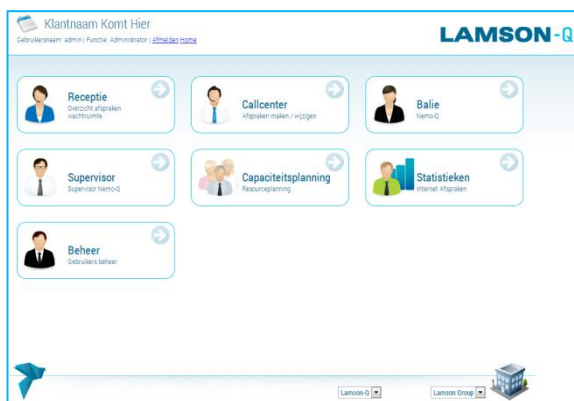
Klantnaam Komt Hier
Gebruikersnaam: admin | Functie: Administrator | Afmelden Home

LAMSON-Q

Receptie
Overzicht afspraken wachtruimte

Callcenter
Afspraken maken / wijzigen

Balie
Nemo-Q

Supervisor
Supervisor Nemo-Q

Capaciteitsplanning
Resourceplanning

Statistieken
Internet Afspraken

Beheer
Gebruikers beheer

Lamson-Q

Lamson Group